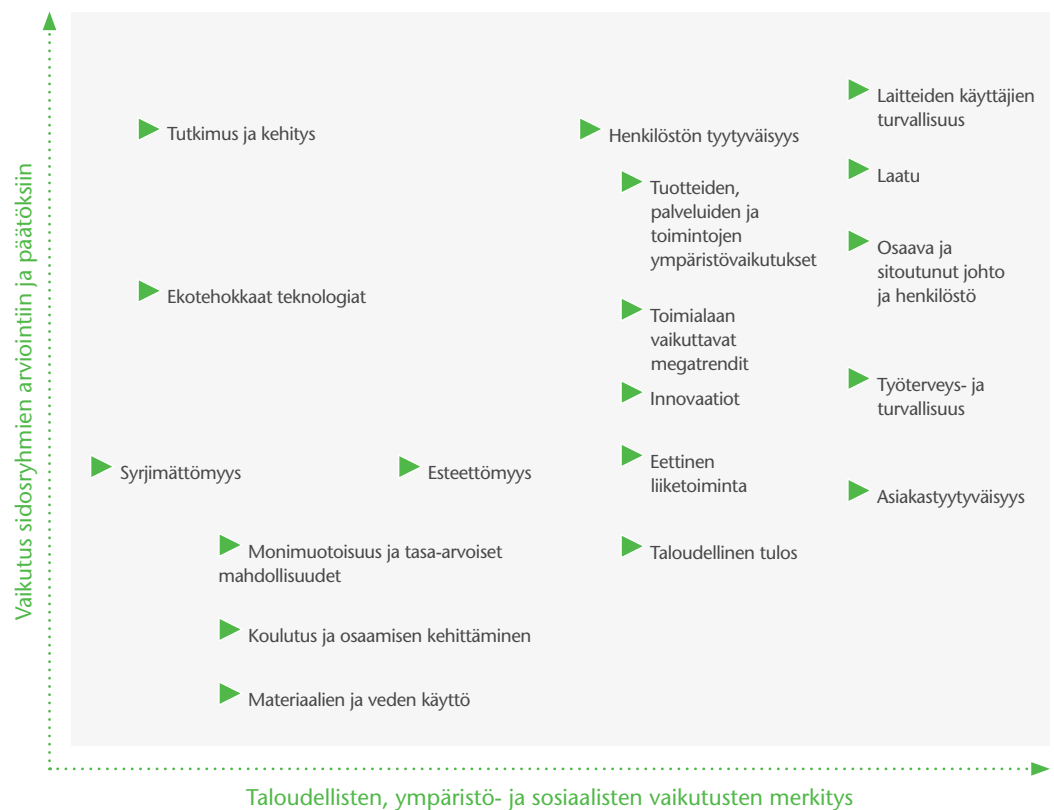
Vaikutus sidosryhmien arviointiin ja päätöksiin

Laitteiden käyttäjien turvallisuus

Tutkimus ja kehitys

Henkilöstön tyytyväisyys

Laatu

Tuotteiden, palveluiden ja toimintojen ympäristövaikutukset

Osaava ja sitoutunut johto ja henkilöstö

Ekotehokkaat teknologiat

Toimialaan vaikuttavat megatrendit

Innovaatiot

Työterveys- ja turvallisuus

Syrjimättömyys

Esteettömyys

Eettinen liiketoiminta

Asiakastyytyväisyys

Monimuotoisuus ja tasa-arvoiset mahdollisuudet

Taloudellinen tulos

Koulutus ja osaamisen kehittäminen

Materiaalien ja veden käyttö

Taloudellisten, ympäristö- ja sosiaalisten vaikutusten merkitys